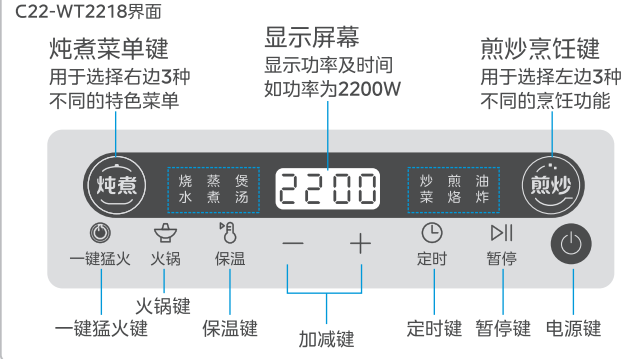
C22-WT2218界面

炖煮菜单键
用于选择右边3种不同的特色菜单

显示屏幕
显示功率及时间
如功率为2200W

煎炒烹饪键
用于选择左边3种不同的烹饪功能

炖煮

烧 蒸 煲
水 煮 汤

2200

炒 煎 油
菜 烙 炸

煎炒

一键猛火
火锅
保温
—
+
定时
暂停

火锅键
一键猛火键
保温键
加减键
定时键
暂停键
电源键